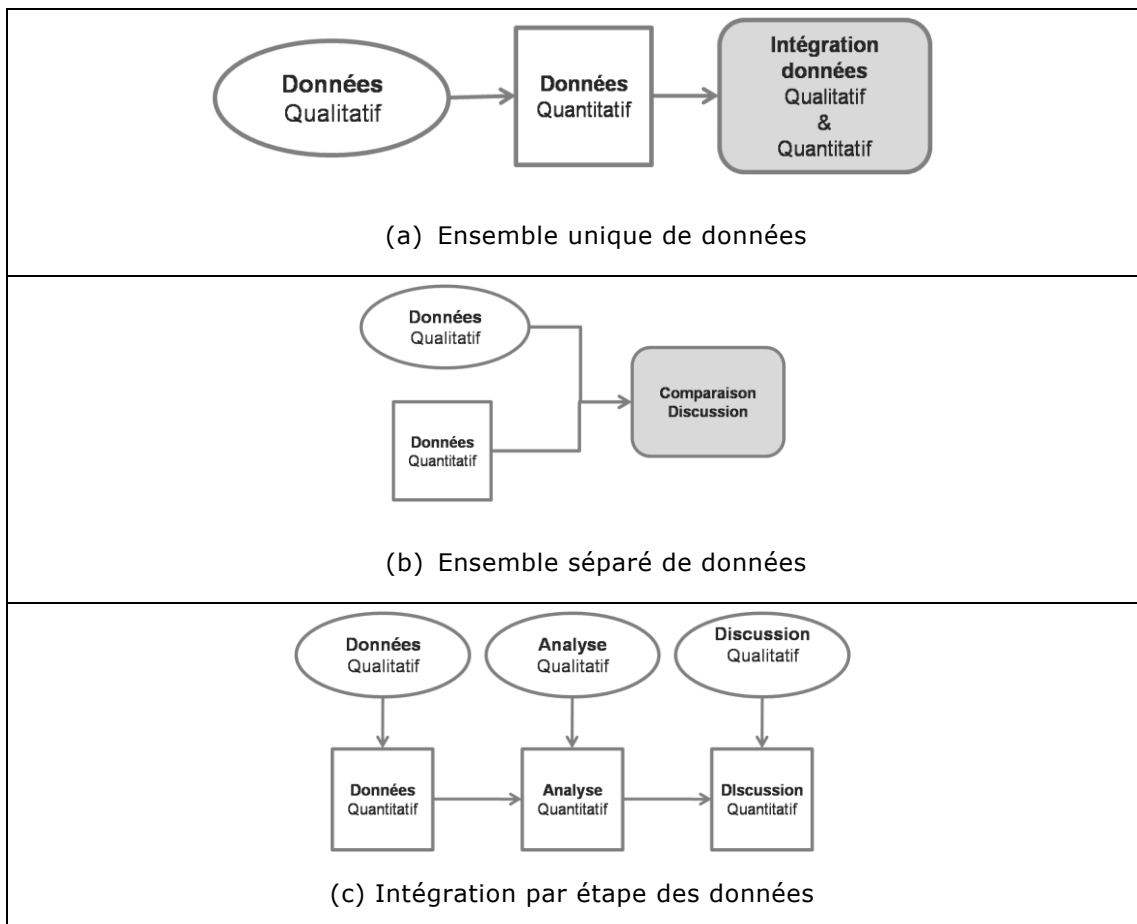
Données
Qualitatif

Données
Quantitatif

Intégration données
Qualitatif
&
Quantitatif

(a) Ensemble unique de données

Données
Qualitatif

Données
Quantitatif

Comparaison
Discussion

(b) Ensemble séparé de données

Données
Qualitatif

Analyse
Qualitatif

Discussion
Qualitatif

Données
Quantitatif

Analyse
Quantitatif

DIscussion
Quantitatif

(c) Intégration par étape des données